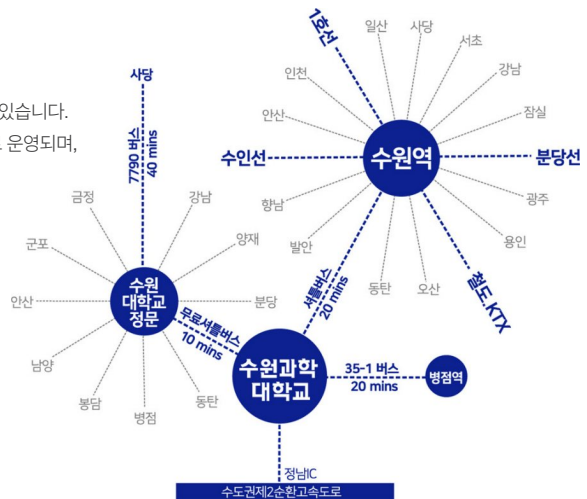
있습니다.
. 운영되며,

1호선
일산
사당
서초
강남
인천
잠실
안산
수인선
수원역
분당선
향남
광주
발안
용인
동탄
오산
철도 KTX
셔틀버스
20 mins
사당
7790 버스
40 mins
금정
강남
양재
군포
수원 대학교 정문
안산
분당
무료셔틀버스
10 mins
남양
수원과학 대학교
35-1 버스
20 mins
병점역
봉담
동탄
병점
정남IC
수도권제2순환고속도로